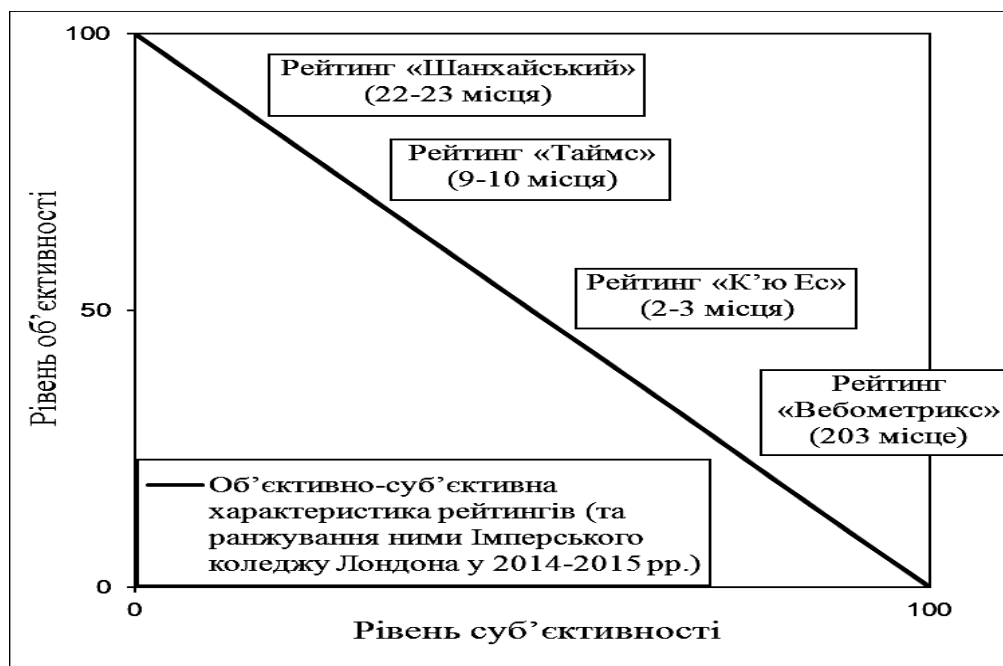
100

50

0

Рівень об'єктивності

Рейтинг «Шанхайський» (22-23 місця)

Рейтинг «Таймс» (9-10 місця)

Рейтинг «К'ю Ес» (2-3 місця)

Рейтинг «Вебометрикс» (203 місце)

Об'єктивно-суб'єктивна характеристика рейтингів (та ранжування ними Імперського коледжу Лондона у 2014-2015 рр.)

0

100

Рівень суб'єктивності